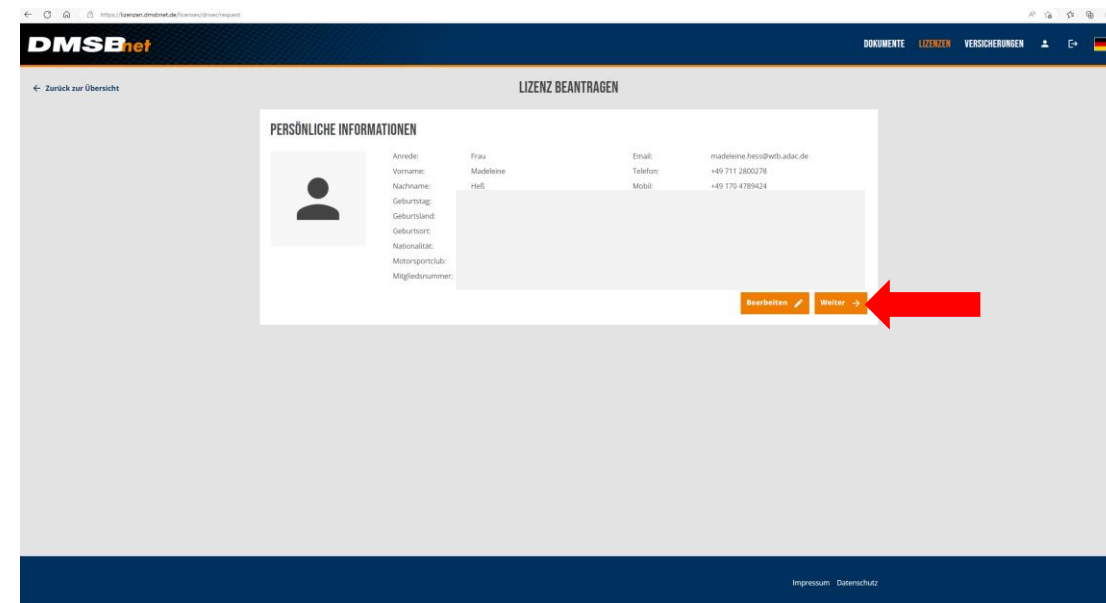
https://lizenzen.dmsbnet.de/licenses/driver/request

DMSBnet

DOKUMENTE LIZENZEN VERSICHERUNGEN

← Zurück zur Übersicht

LIZENZ BEANTRAGEN

PERSÖNLICHE INFORMATIONEN

Anrede: Frau
Vorname: Madeleine
Nachname: Heß
Geburtstag:
Geburtsland:
Geburtsort:
Nationalität:
Motorsportclub:
Mitgliedsnummer:

Email: madeleine.hess@wtb.adac.de
Telefon: +49 711 2800278
Mobil: +49 170 4789424

Bearbeiten
Weiter →

Impressum Datenschutz